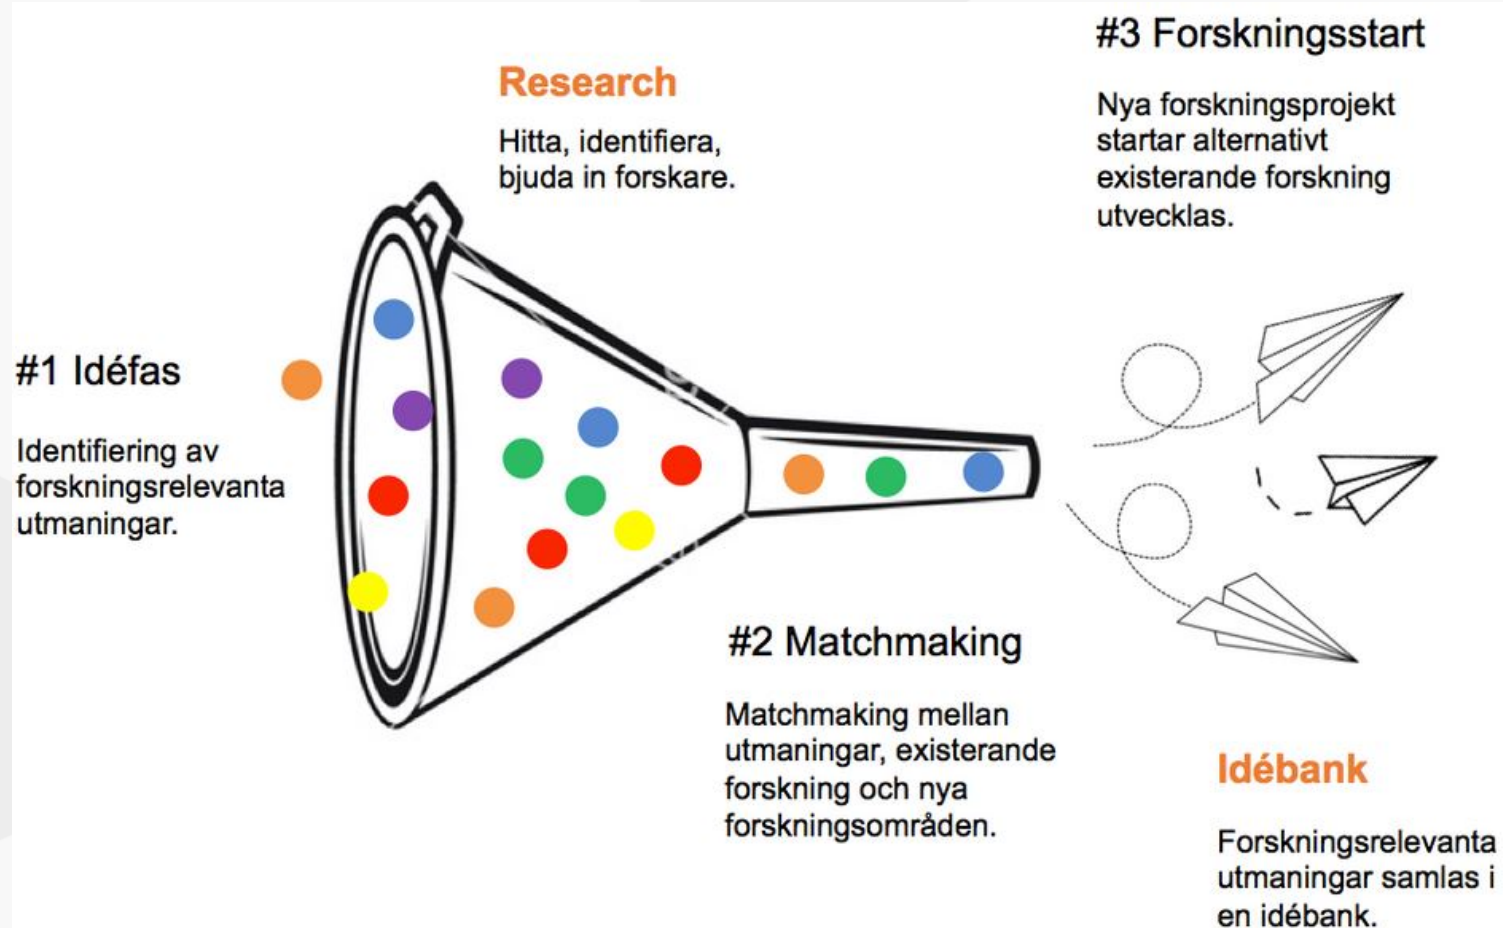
Research

Hitta, identifiera, bjuda in forskare.

#3 Forskningsstart

Nya forskningsprojekt startar alternativt existerande forskning utvecklas.

#1 Idéfas

Identifiering av forskningsrelevanta utmaningar.

#2 Matchmaking

Matchmaking mellan utmaningar, existerande forskning och nya forskningsområden.

Idébank

Forskningsrelevanta utmaningar samlas i en idébank.